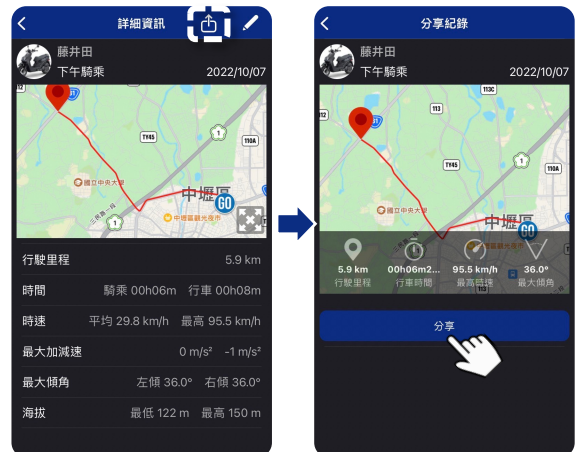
詳細資訊

藤井田
下午騎乘
2022/10/07

TY45
1
110A
113
國立中央大學
中壢區
中壢靈糧光復堂
GO

行駛里程 5.9 km
時間 騎乘 00h06m 行車 00h08m
時速 平均 29.8 km/h 最高 95.5 km/h
最大加減速 0 m/s² -1 m/s²
最大傾角 左傾 36.0° 右傾 36.0°
海拔 最低 122 m 最高 150 m

分享紀錄

藤井田
下午騎乘
2022/10/07

113C
113
TY45
1
110A
國立中央大學
中壢區
GO

5.9 km 行駛里程
00h06m2... 行車時間
95.5 km/h 最高時速
36.0° 最大傾角

分享